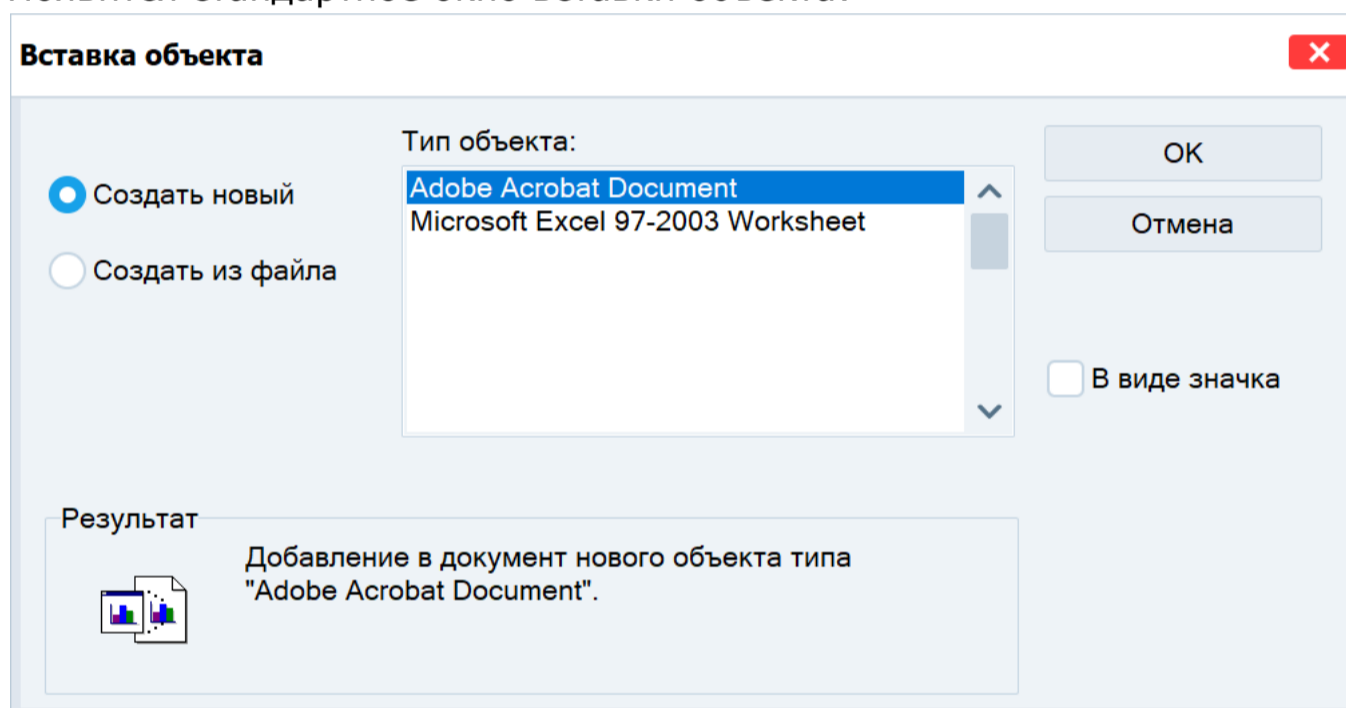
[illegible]

Вставка объекта

Создать новый

Создать из файла

Тип объекта:

Adobe Acrobat Document
Microsoft Excel 97-2003 Worksheet

OK

Отмена

В виде значка

Результат

Добавление в документ нового объекта типа "Adobe Acrobat Document".